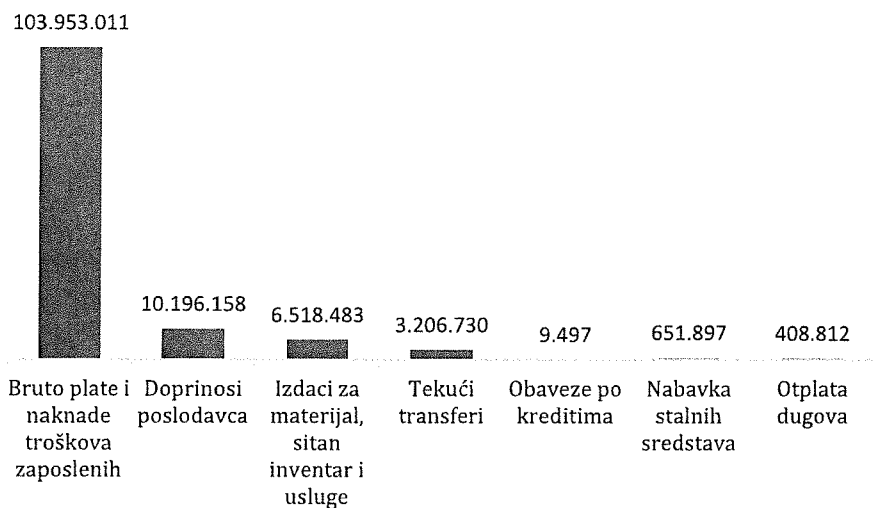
103.953.011

10.196.158

6.518.483

3.206.730

9.497

651.897

408.812

Bruto plate i naknade troškova zaposlenih

Doprinosi poslodavca

Izdaci za materijal, sitan inventar i usluge

Tekući transferi

Obaveze po kreditima

Nabavka stalnih sredstava

Otplata dugova